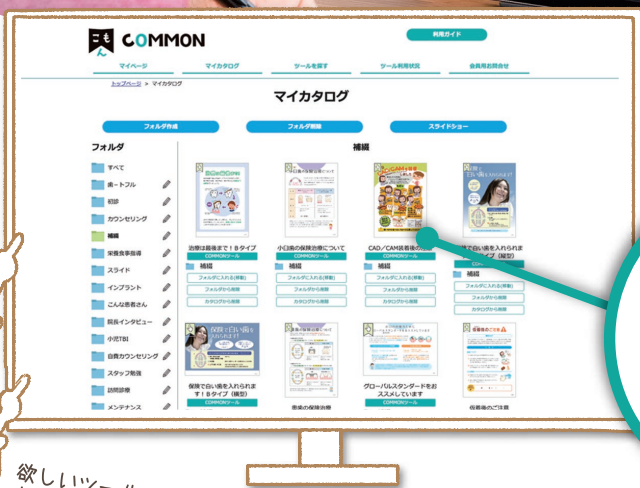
こもん COMMON

利用ガイド

マイページ　マイカタログ　ツールを探す　ツール利用状況　会員用お問合せ

トップページ ＞ マイカタログ

マイカタログ

フォルダ作成　フォルダ削除　スライドショー

フォルダ

すべて
歯ートフル
初診
カウンセリング
補綴
栄養食事指導
スライド
インプラント
こんな患者さん
院長インタビュー
小児TBI
自費カウンセリング
スタッフ勉強
訪問診療
メンテナンス

補綴

治療は最後まで！Bタイプ
COMMONツール
補綴
フォルダに入れる(移動)
フォルダから削除
カタログから削除

小臼歯の保険治療について
COMMONツール
補綴
フォルダに入れる(移動)
フォルダから削除
カタログから削除

CAD/CAM冠
CAD/CAM冠費用の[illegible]
COMMONツール
補綴
フォルダに入れる(移動)
フォルダから削除
カタログから削除

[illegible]て白い歯を入れられま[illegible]タイプ(縦型)
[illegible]
補綴
フォルダに入れる(移動)
フォルダから削除
カタログから削除

保険で白い歯を入れられます！Bタイプ（横型）
COMMONツール

患者の保険治療

グローバルスタンダードをおススメしています
COMMONツール

仮歯着のご注意

欲しいツール